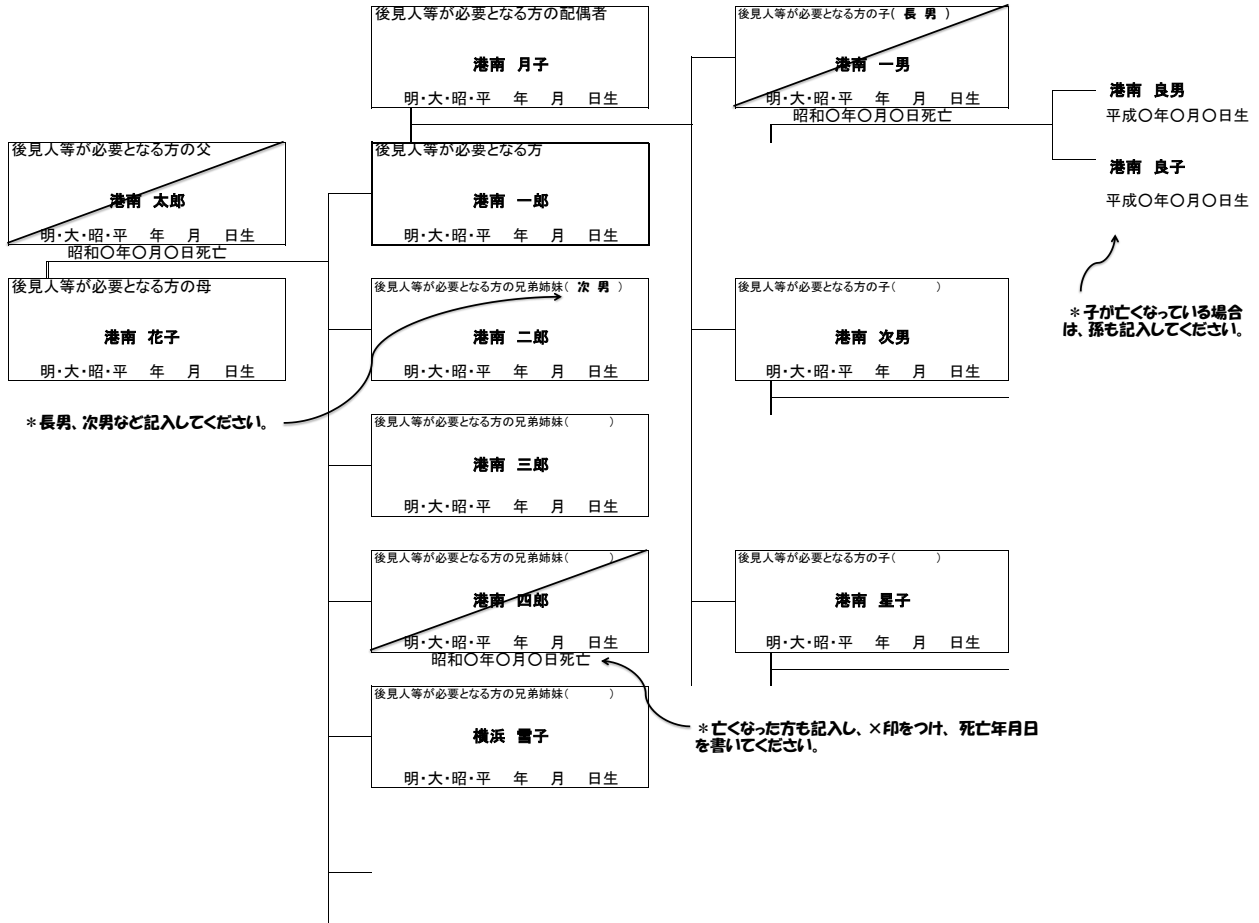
後見人等が必要となる方の配偶者

港南　月子

明・大・昭・平　年　月　日生

後見人等が必要となる方の子（長 男）

港南　一男

明・大・昭・平　年　月　日生

昭和〇年〇月〇日死亡

港南　良男

平成〇年〇月〇日生

港南　良子

平成〇年〇月〇日生

後見人等が必要となる方の父

港南　太郎

明・大・昭・平　年　月　日生

昭和〇年〇月〇日死亡

後見人等が必要となる方

港南　一郎

明・大・昭・平　年　月　日生

後見人等が必要となる方の母

港南　花子

明・大・昭・平　年　月　日生

後見人等が必要となる方の兄弟姉妹（次 男）

港南　二郎

明・大・昭・平　年　月　日生

後見人等が必要となる方の子（　　）

港南　次男

明・大・昭・平　年　月　日生

＊子が亡くなっている場合は、孫も記入してください。

＊長男、次男など記入してください。

後見人等が必要となる方の兄弟姉妹（　　）

港南　三郎

明・大・昭・平　年　月　日生

後見人等が必要となる方の兄弟姉妹（　　）

港南　四郎

明・大・昭・平　年　月　日生

昭和〇年〇月〇日死亡

後見人等が必要となる方の子（　　）

港南　星子

明・大・昭・平　年　月　日生

後見人等が必要となる方の兄弟姉妹（　　）

横浜　雪子

明・大・昭・平　年　月　日生

＊亡くなった方も記入し、×印をつけ、死亡年月日を書いてください。